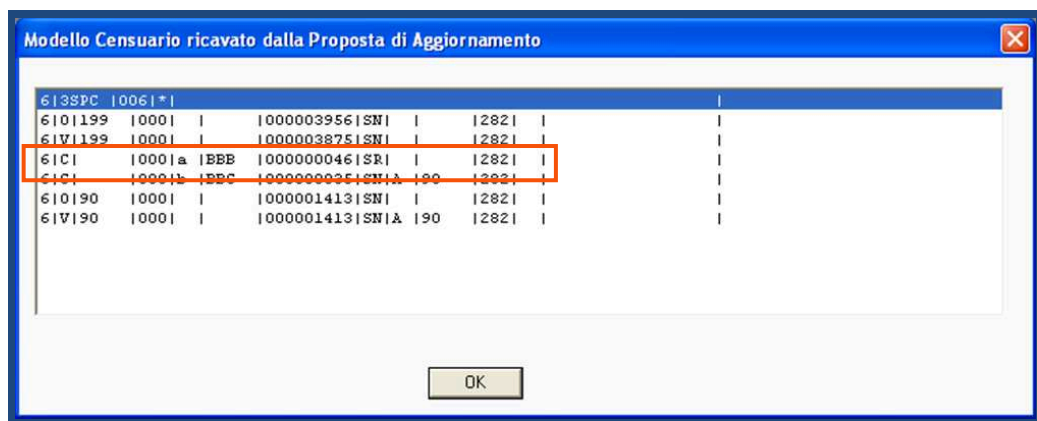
Modello Censuario ricavato dalla Proposta di Aggiornamento

6|3SPC |006|*| |
6|O|199 |000| | |000003956|SN| | |282| | |
6|V|199 |000| | |000003875|SN| | |282| | |
6|C| |000|a |BBB |000000046|SR| | |282| | |
6|C| |000|b |BBC |000000035|SN|A |90 |282| | |
6|O|90 |000| | |000001413|SN| | |282| | |
6|V|90 |000| | |000001413|SN|A |90 |282| | |

OK